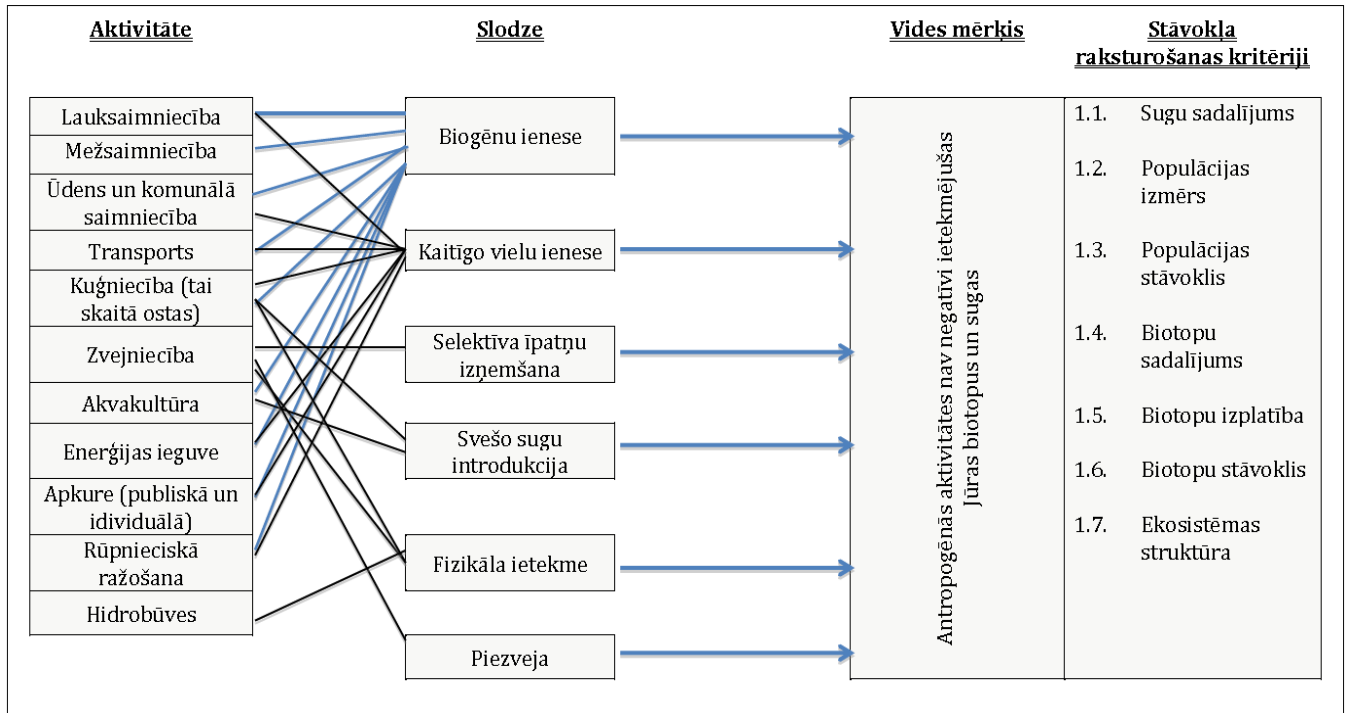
Aktivitāte

Slodze

Vides mērķis

Stāvokļa raksturošanas kritēriji

Lauksaimniecība
Mežsaimniecība
Ūdens un komunālā saimniecība
Transports
Kuģniecība (tai skaitā ostas)
Zvejniecība
Akvakultūra
Enerģijas ieguve
Apkure (publiskā un idividuālā)
Rūpnieciskā ražošana
Hidrobūves

Biogēnu ienese
Kaitīgo vielu ienese
Selektīva īpatņu izņemšana
Svešo sugu introdukcija
Fizikāla ietekme
Piezveja

Antropogēnās aktivitātes nav negatīvi ietekmējušas Jūras biotopus un sugas

1.1. Sugu sadalījums
1.2. Populācijas izmērs
1.3. Populācijas stāvoklis
1.4. Biotopu sadalījums
1.5. Biotopu izplatība
1.6. Biotopu stāvoklis
1.7. Ekosistēmas struktūra